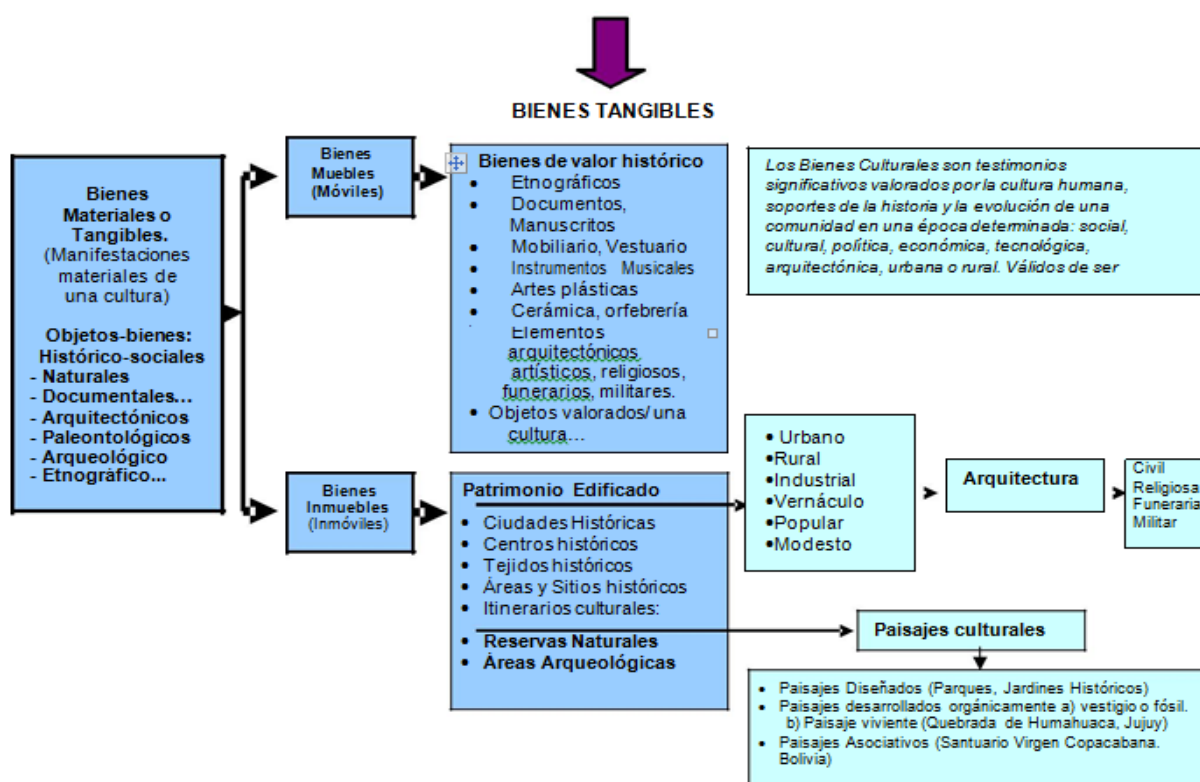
BIENES TANGIBLES

Bienes Materiales o Tangibles. (Manifestaciones materiales de una cultura)

Objetos-bienes: Histórico-sociales
- Naturales
- Documentales...
- Arquitectónicos
- Paleontológicos
- Arqueológico
- Etnográfico...

Bienes Muebles (Móviles)

Bienes de valor histórico
- Etnográficos
- Documentos, Manuscritos
- Mobiliario, Vestuario
- Instrumentos Musicales
- Artes plásticas
- Cerámica, orfebrería
- Elementos arquitectónicos, artísticos, religiosos, funerarios, militares.
- Objetos valorados/ una cultura...

Los Bienes Culturales son testimonios significativos valorados por la cultura humana, soportes de la historia y la evolución de una comunidad en una época determinada: social, cultural, política, económica, tecnológica, arquitectónica, urbana o rural. Válidos de ser

Bienes Inmuebles (Inmóviles)

Patrimonio Edificado
- Ciudades Históricas
- Centros históricos
- Tejidos históricos
- Áreas y Sitios históricos
- Itinerarios culturales:
- Reservas Naturales
- Áreas Arqueológicas

- Urbano
- Rural
- Industrial
- Vernáculo
- Popular
- Modesto

Arquitectura

Civil
Religiosa
Funeraria
Militar

Paisajes culturales

- Paisajes Diseñados (Parques, Jardines Históricos)
- Paisajes desarrollados orgánicamente a) vestigio o fósil. b) Paisaje viviente (Quebrada de Humahuaca, Jujuy)
- Paisajes Asociativos (Santuario Virgen Copacabana. Bolivia)